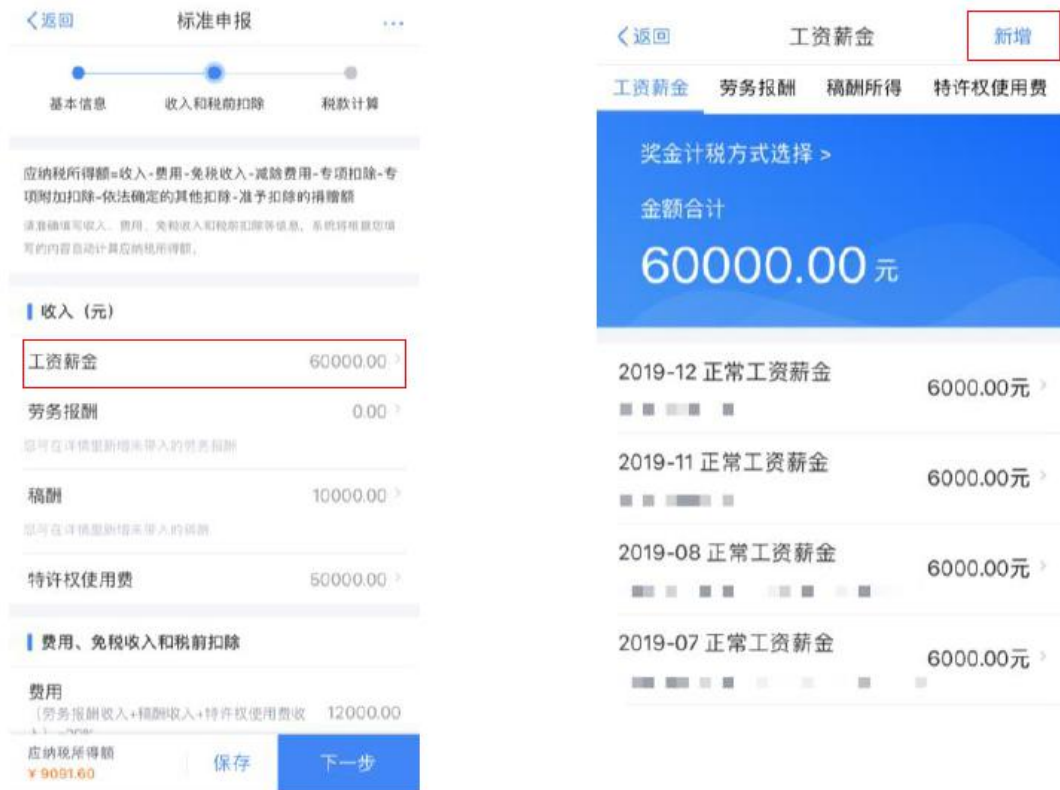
<返回 标准申报 ...

基本信息 收入和税前扣除 税款计算

应纳税所得额=收入-费用-免税收入-减除费用-专项扣除-专项附加扣除-依法确定的其他扣除-准予扣除的捐赠额

请准确填写收入、费用、免税收入和税前扣除等信息，系统将根据您填写的内容自动计算应纳税所得额。

收入（元）

工资薪金 60000.00 >

劳务报酬 0.00 >

您可在详情里新增未导入的劳务报酬

稿酬 10000.00 >

您可在详情里新增未导入的稿酬

特许权使用费 50000.00 >

费用、免税收入和税前扣除

费用
（劳务报酬收入+稿酬收入+特许权使用费收入）×20% 12000.00

应纳税所得额
¥ 9091.60 保存 下一步

<返回 工资薪金 新增

工资薪金 劳务报酬 稿酬所得 特许权使用费

奖金计税方式选择 >

金额合计

60000.00 元

2019-12 正常工资薪金 6000.00元 >

2019-11 正常工资薪金 6000.00元 >

2019-08 正常工资薪金 6000.00元 >

2019-07 正常工资薪金 6000.00元 >